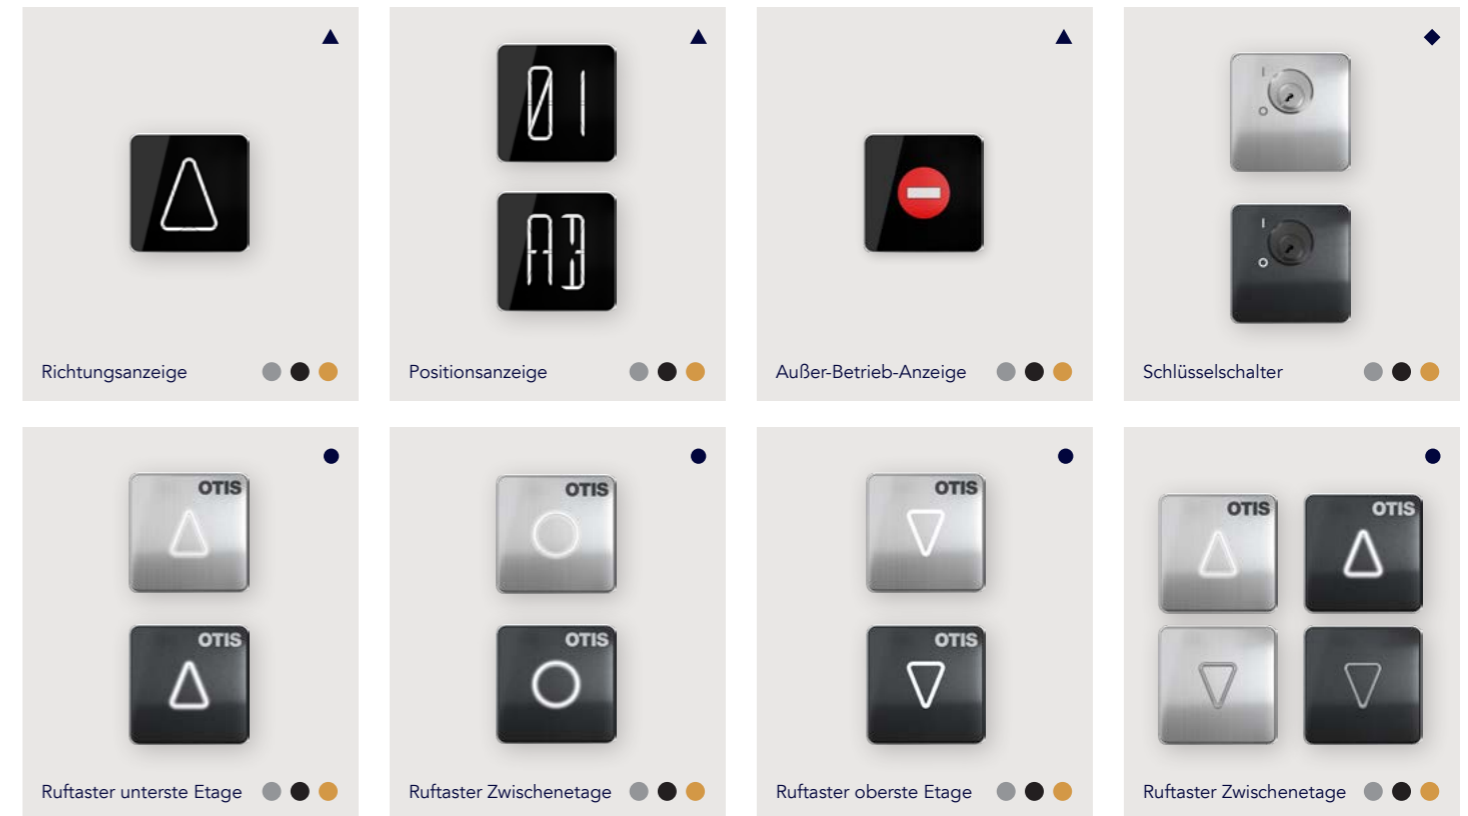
Richtungsanzeige

01
A3

Positionsanzeige

Außer-Betrieb-Anzeige

Schlüsselschalter

OTIS
OTIS

Ruftaster unterste Etage

OTIS
OTIS

Ruftaster Zwischenetage

OTIS
OTIS

Ruftaster oberste Etage

OTIS
OTIS

Ruftaster Zwischenetage